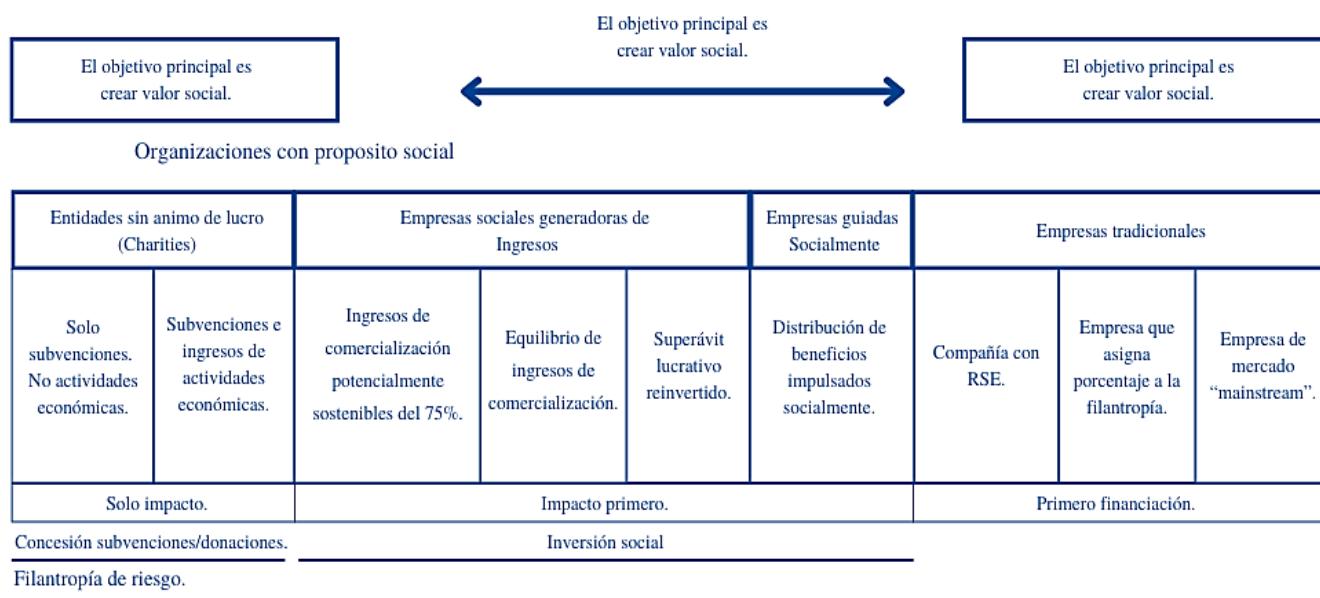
El objetivo principal es crear valor social.

El objetivo principal es crear valor social.

El objetivo principal es crear valor social.

Organizaciones con proposito social

| Entidades sin animo de lucro (Charities) | | Empresas sociales generadoras de Ingresos | | | Empresas guiadas Socialmente | Empresas tradicionales | | |
|---|---|---|---|---|---|---|---|---|
| Solo subvenciones. No actividades económicas. | Subvenciones e ingresos de actividades económicas. | Ingresos de comercialización potencialmente sostenibles del 75%. | Equilibrio de ingresos de comercialización. | Superávit lucrativo reinvertido. | Distribución de beneficios impulsados socialmente. | Compañía con RSE. | Empresa que asigna porcentaje a la filantropía. | Empresa de mercado "mainstream". |
| Solo impacto. | | Impacto primero. | | | | Primero financiación. | | |

Concesión subvenciones/donaciones.

Inversión social

Filantropía de riesgo.